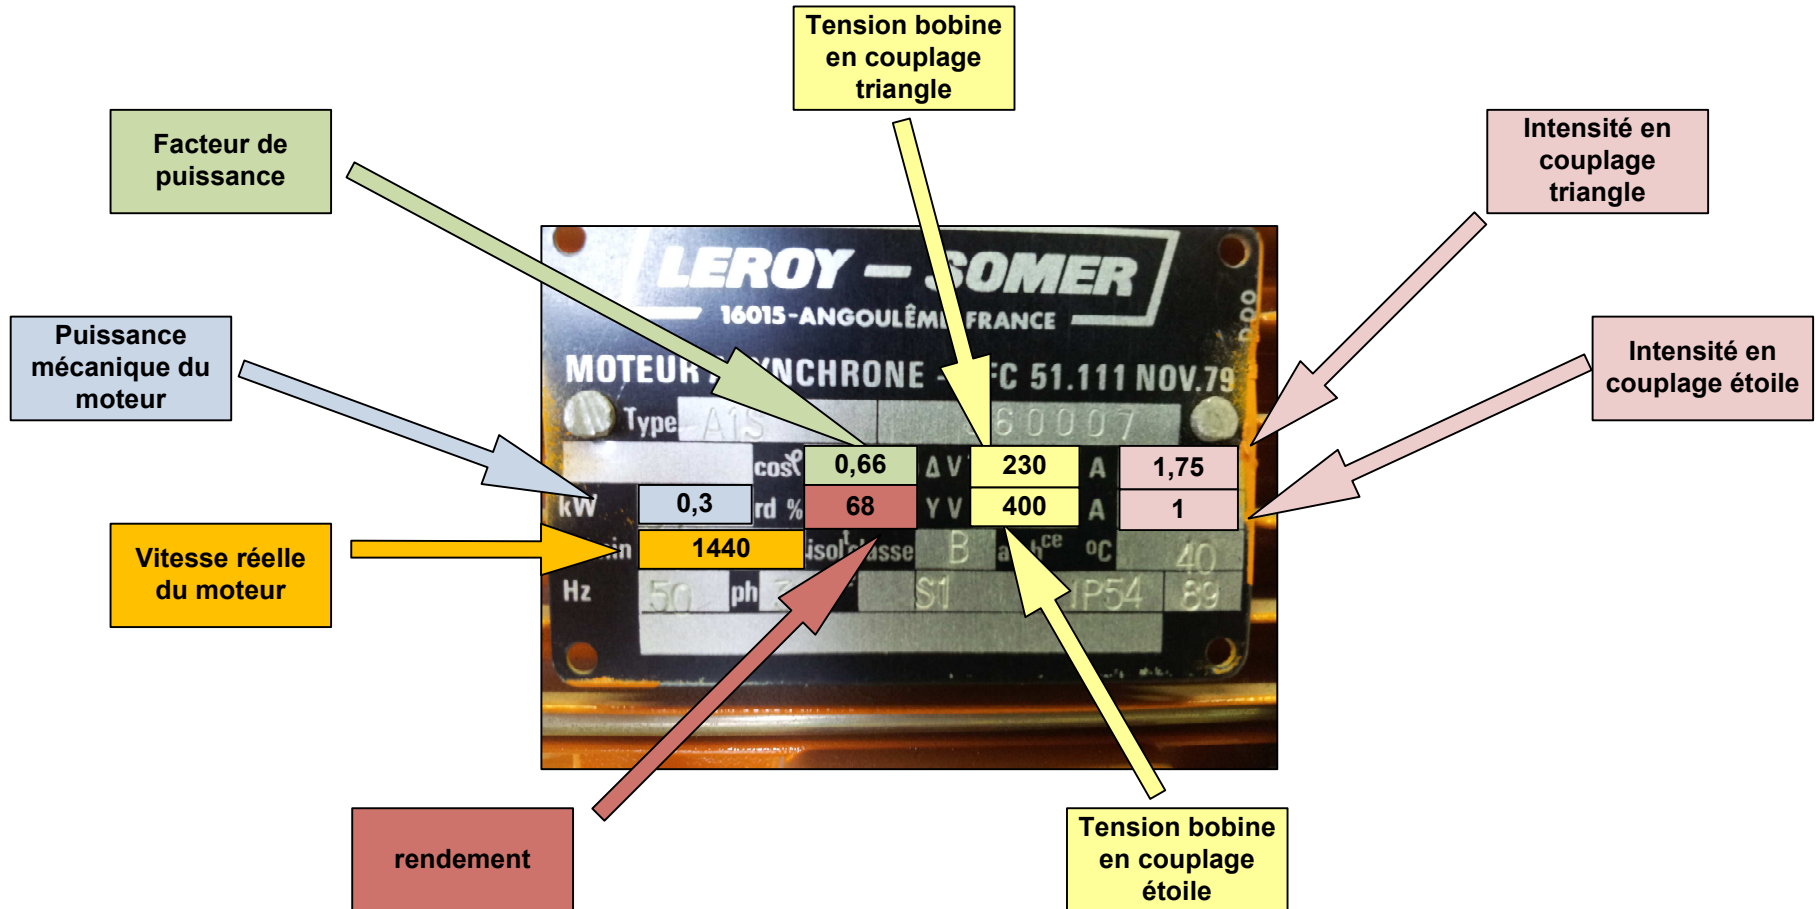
Tension bobine en couplage triangle

Facteur de puissance

Intensité en couplage triangle

Puissance mécanique du moteur

Intensité en couplage étoile

LEROY — SOMER
16015-ANGOULÊME FRANCE
MOTEUR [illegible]NCHRONE - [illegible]C 51.111 NOV.79
Type A1S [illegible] 60007

| | cos φ | 0,66 | Δ V | 230 | A | 1,75 |
|---|---|---|---|---|---|---|
| kW | 0,3 | rd % | 68 | Y V | 400 | A | 1 |
| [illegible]in | 1440 | isol classe | B | ambce °C | 40 |
| Hz | 50 | ph | 3 | S1 | IP54 | 89 |

Vitesse réelle du moteur

rendement

Tension bobine en couplage étoile